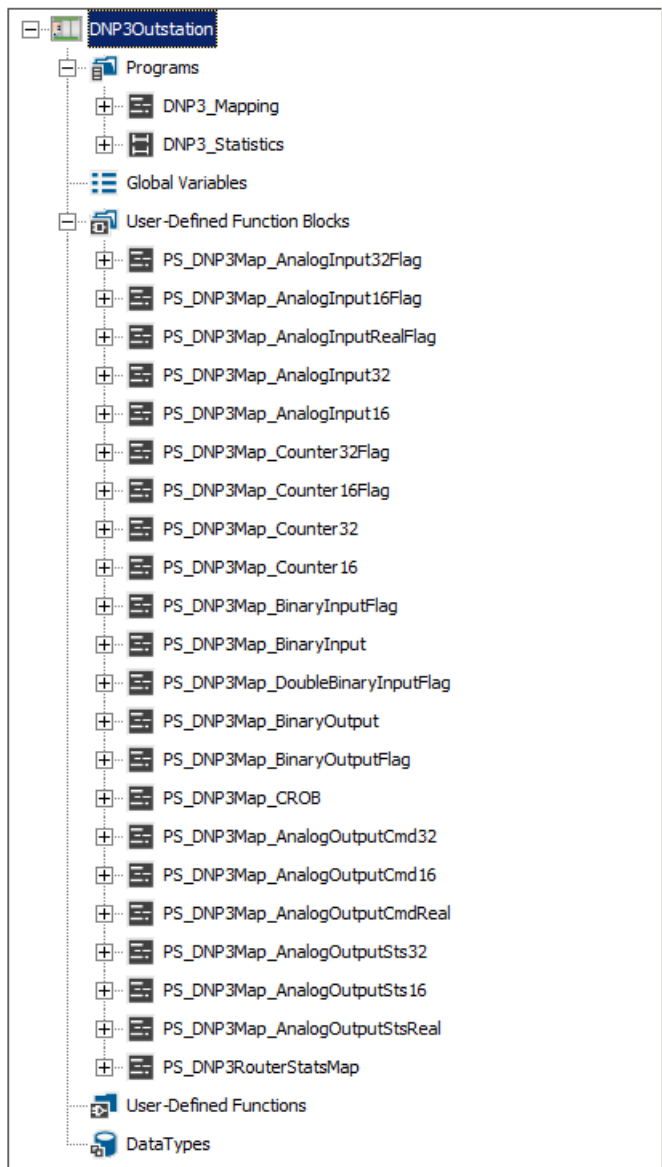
DNP3Outstation
Programs
DNP3_Mapping
DNP3_Statistics
Global Variables
User-Defined Function Blocks
PS_DNP3Map_AnalogInput32Flag
PS_DNP3Map_AnalogInput16Flag
PS_DNP3Map_AnalogInputRealFlag
PS_DNP3Map_AnalogInput32
PS_DNP3Map_AnalogInput16
PS_DNP3Map_Counter32Flag
PS_DNP3Map_Counter16Flag
PS_DNP3Map_Counter32
PS_DNP3Map_Counter16
PS_DNP3Map_BinaryInputFlag
PS_DNP3Map_BinaryInput
PS_DNP3Map_DoubleBinaryInputFlag
PS_DNP3Map_BinaryOutput
PS_DNP3Map_BinaryOutputFlag
PS_DNP3Map_CROB
PS_DNP3Map_AnalogOutputCmd32
PS_DNP3Map_AnalogOutputCmd16
PS_DNP3Map_AnalogOutputCmdReal
PS_DNP3Map_AnalogOutputSts32
PS_DNP3Map_AnalogOutputSts16
PS_DNP3Map_AnalogOutputStsReal
PS_DNP3RouterStatsMap
User-Defined Functions
DataTypes